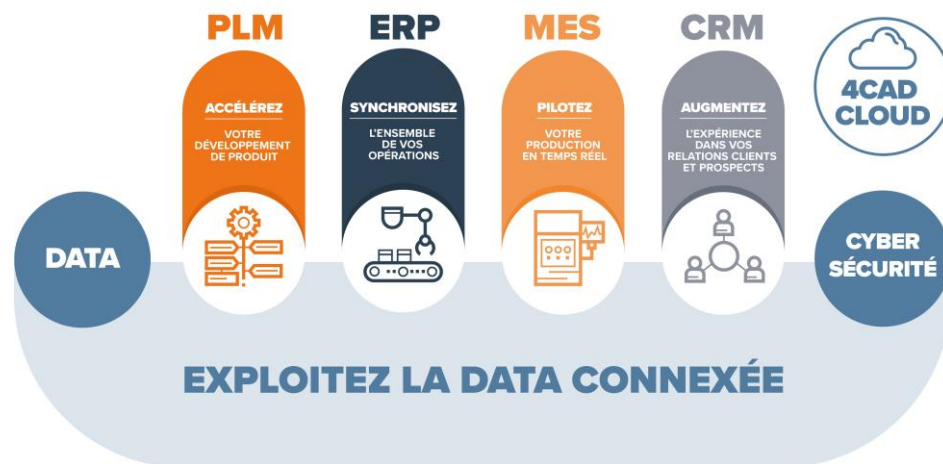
PLM

ACCÉLÉREZ

VOTRE DÉVELOPPEMENT DE PRODUIT

ERP

SYNCHRONISEZ

L'ENSEMBLE DE VOS OPÉRATIONS

MES

PILOTEZ

VOTRE PRODUCTION EN TEMPS RÉEL

CRM

AUGMENTEZ

L'EXPÉRIENCE DANS VOS RELATIONS CLIENTS ET PROSPECTS

4CAD CLOUD

DATA

CYBER SÉCURITÉ

EXPLOITEZ LA DATA CONNEXÉE